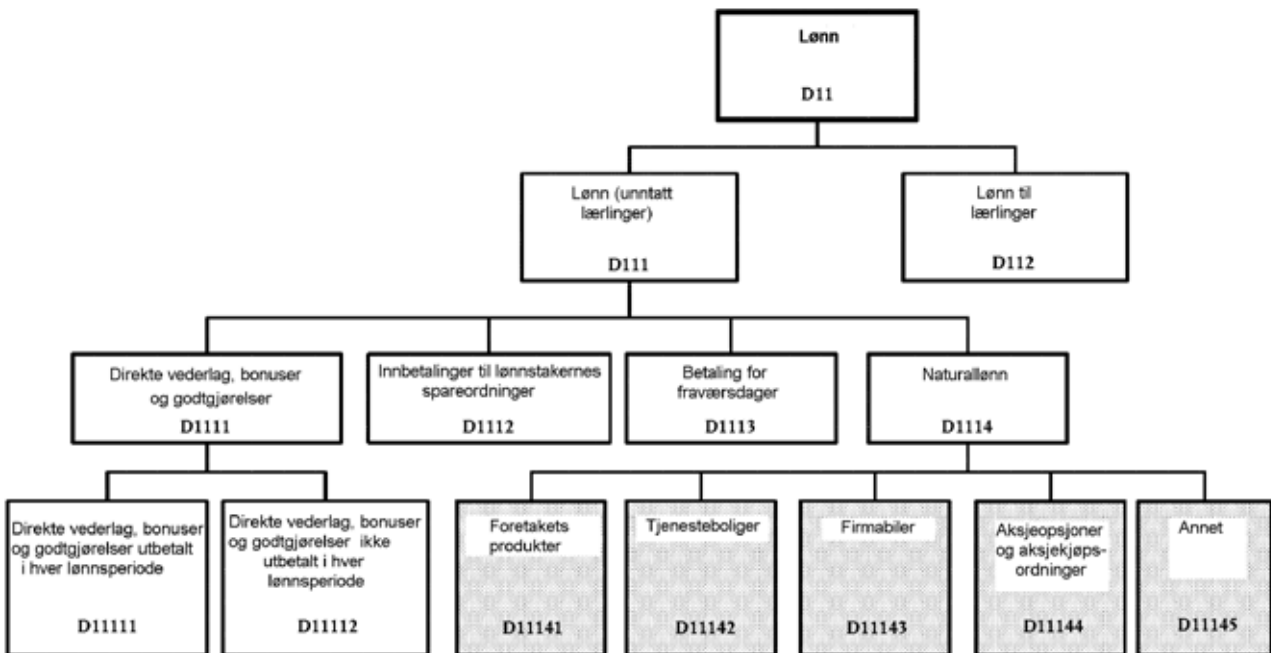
Lønn
D11

Lønn (unntatt lærlinger)
D111

Lønn til lærlinger
D112

Direkte vederlag, bonuser og godtgjørelser
D1111

Innbetalinger til lønnstakernes spareordninger
D1112

Betaling for fraværsdager
D1113

Naturallønn
D1114

Direkte vederlag, bonuser og godtgjørelser utbetalt i hver lønnsperiode
D11111

Direkte vederlag, bonuser og godtgjørelser ikke utbetalt i hver lønnsperiode
D11112

Foretakets produkter
D11141

Tjenesteboliger
D11142

Firmabiler
D11143

Aksjeopsjoner og aksjekjøpsordninger
D11144

Annet
D11145